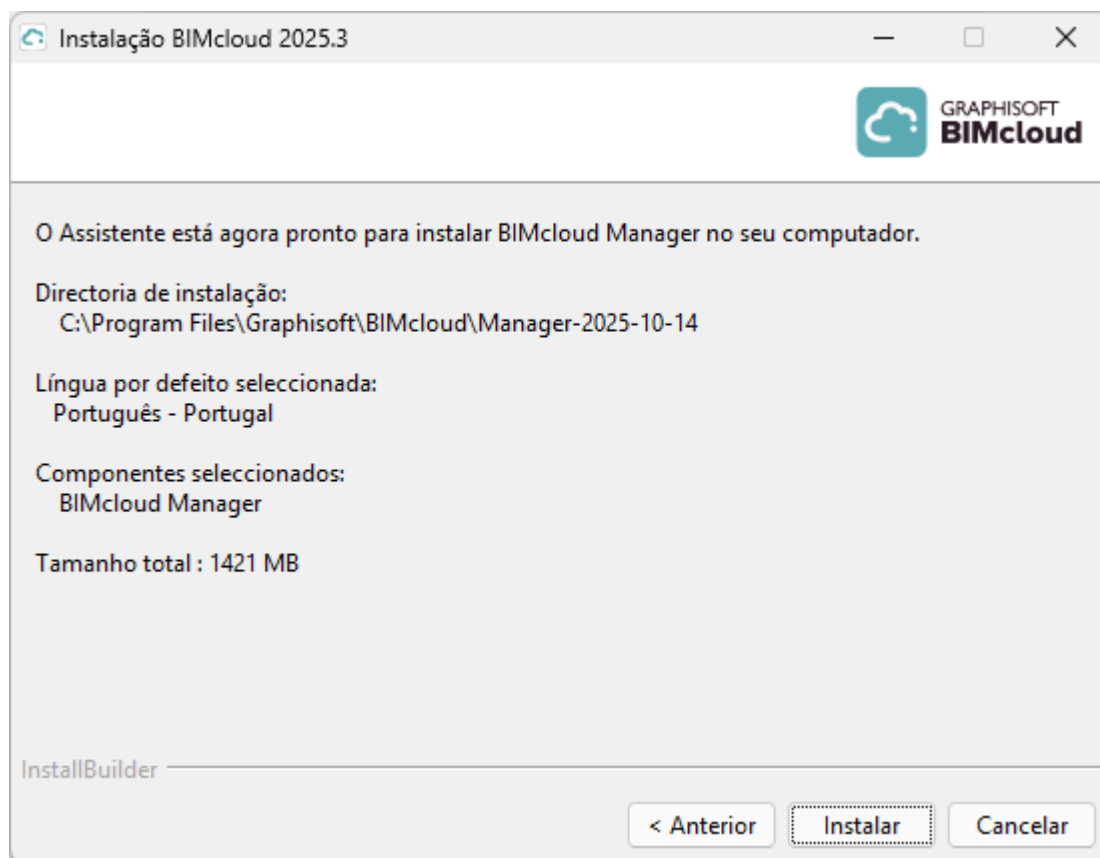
Instalação BIMcloud 2025.3

GRAPHISOFT
BIMcloud

O Assistente está agora pronto para instalar BIMcloud Manager no seu computador.

Directoria de instalação:
C:\Program Files\Graphisoft\BIMcloud\Manager-2025-10-14

Língua por defeito seleccionada:
Português - Portugal

Componentes seleccionados:
BIMcloud Manager

Tamanho total : 1421 MB

InstallBuilder

< Anterior
Instalar
Cancelar